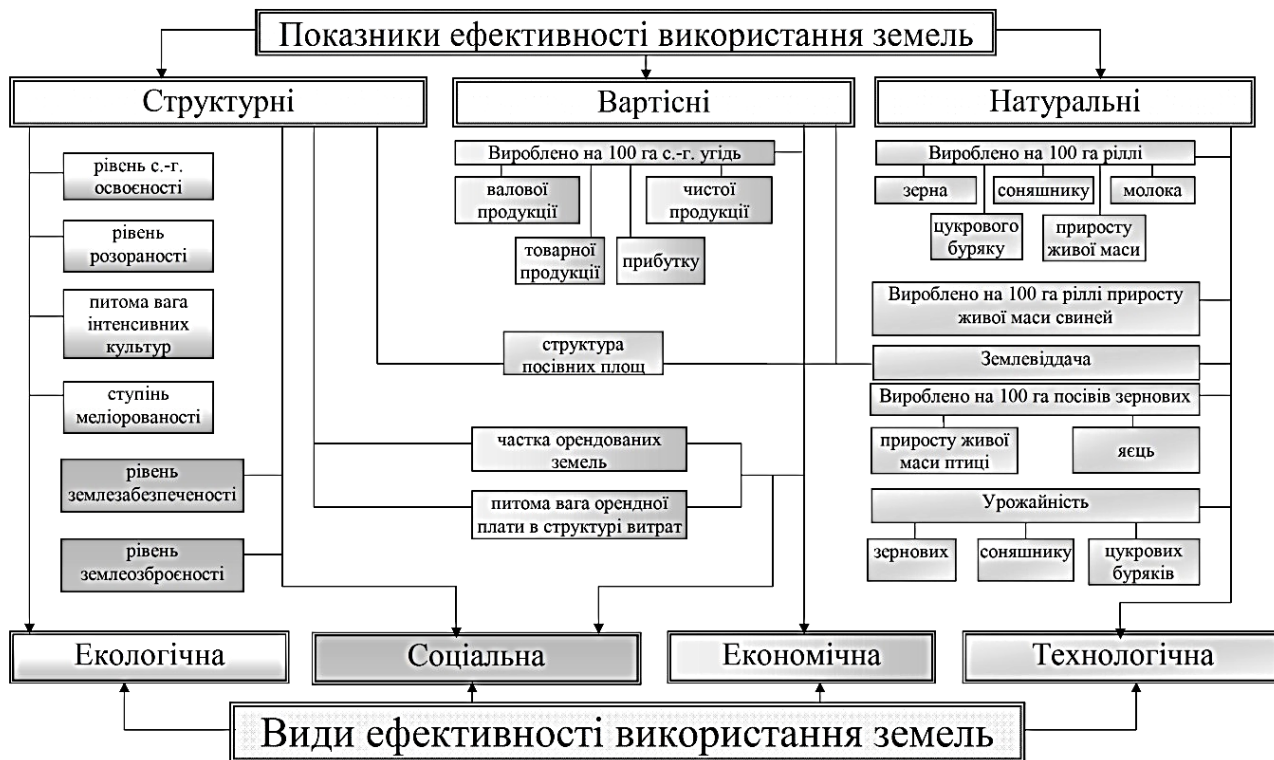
Показники ефективності використання земель

Структурні

рівень с.-г. освоєності

рівень розораності

питома вага інтенсивних культур

ступінь меліорованості

рівень землезабезпеченості

рівень землеозброєності

Вартісні

Вироблено на 100 га с.-г. угідь

валової продукції

чистої продукції

товарної продукції

прибутку

структура посівних площ

частка орендованих земель

питома вага орендної плати в структурі витрат

Натуральні

Вироблено на 100 га ріллі

зерна

соняшнику

молока

цукрового буряку

приросту живої маси

Вироблено на 100 га ріллі приросту живої маси свиней

Землевіддача

Вироблено на 100 га посівів зернових

приросту живої маси птиці

яєць

Урожайність

зернових

соняшнику

цукрових буряків

Екологічна

Соціальна

Економічна

Технологічна

Види ефективності використання земель